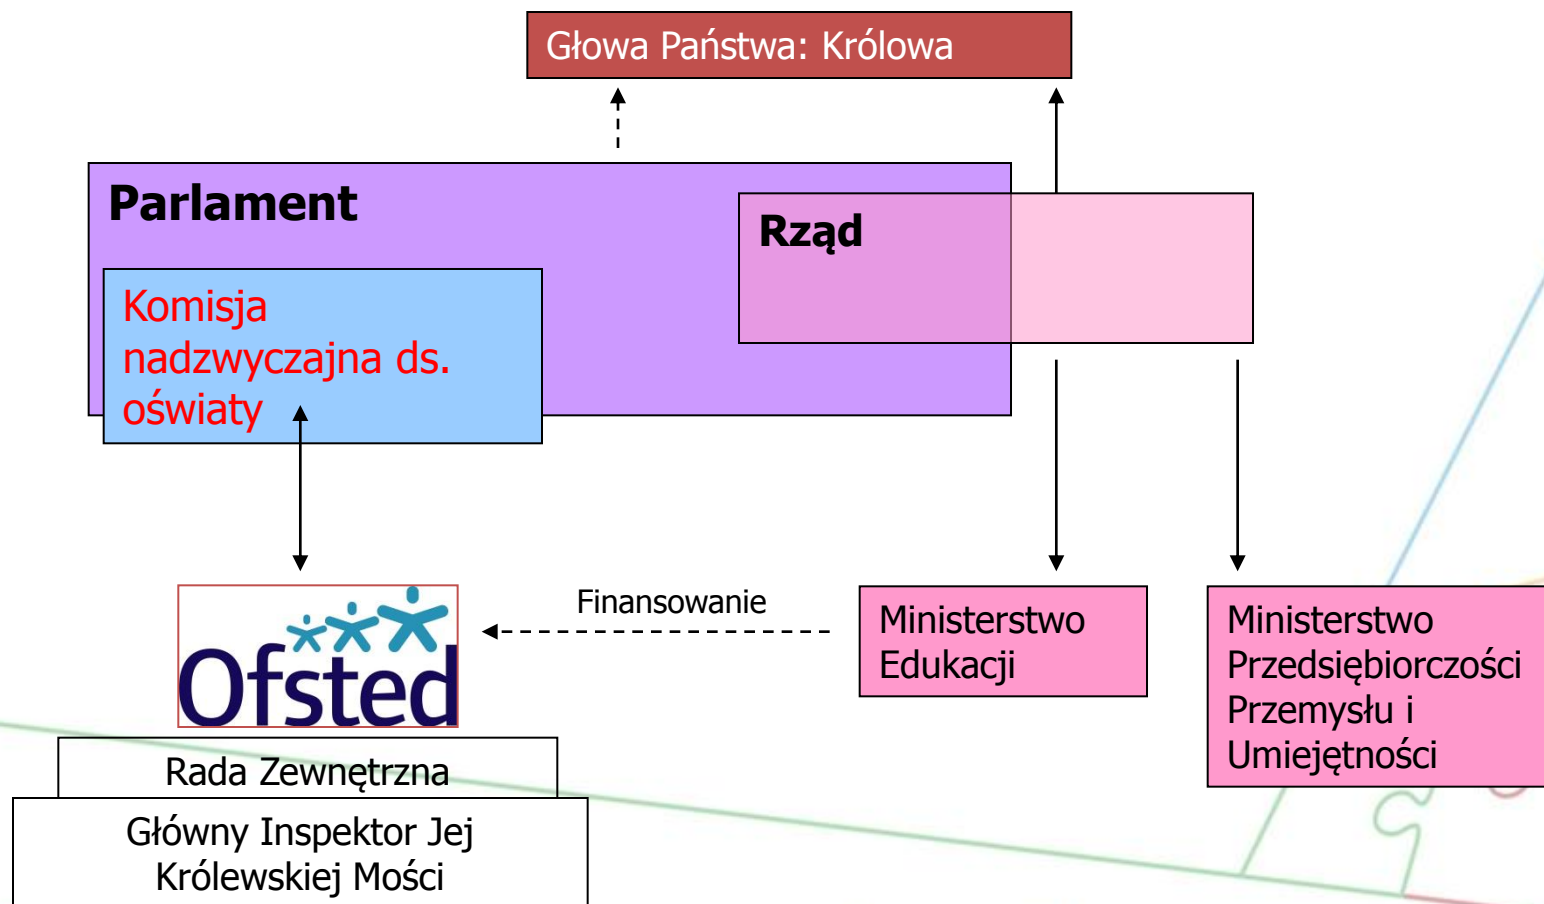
Głowa Państwa: Królowa

Parlament

Rząd

Komisja nadzwyczajna ds. oświaty

Finansowanie

Ofsted

Ministerstwo Edukacji

Ministerstwo Przedsiębiorczości Przemysłu i Umiejętności

Rada Zewnętrzna

Główny Inspektor Jej Królewskiej Mości